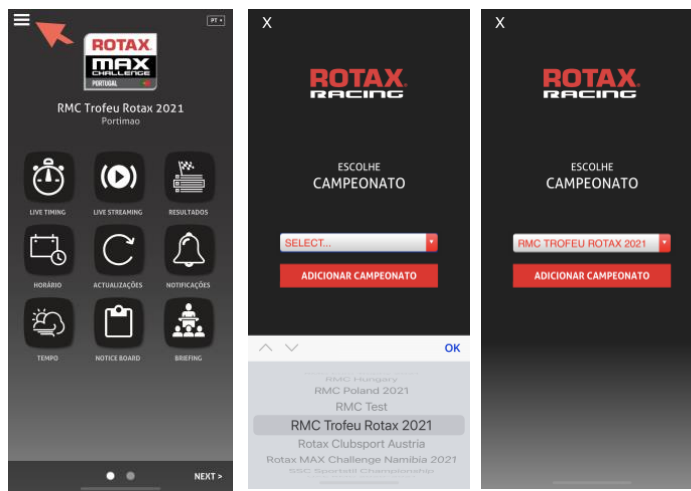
PT

ROTAX
MAX
CHALLENGE
PORTUGAL

RMC Trofeu Rotax 2021
Portimao

LIVE TIMING
LIVE STREAMING
RESULTADOS
HORÁRIO
ACTUALIZAÇÕES
NOTIFICAÇÕES
TEMPO
NOTICE BOARD
BRIEFING

NEXT >

X

ROTAX
RACING

ESCOLHE
CAMPEONATO

SELECT...

ADICIONAR CAMPEONATO

OK

RMC Hungary
RMC Poland 2021
RMC Test
RMC Trofeu Rotax 2021
Rotax Clubsport Austria
Rotax MAX Challenge Namibia 2021
SSC Sportkid Championship

X

ROTAX
RACING

ESCOLHE
CAMPEONATO

RMC TROFEU ROTAX 2021

ADICIONAR CAMPEONATO